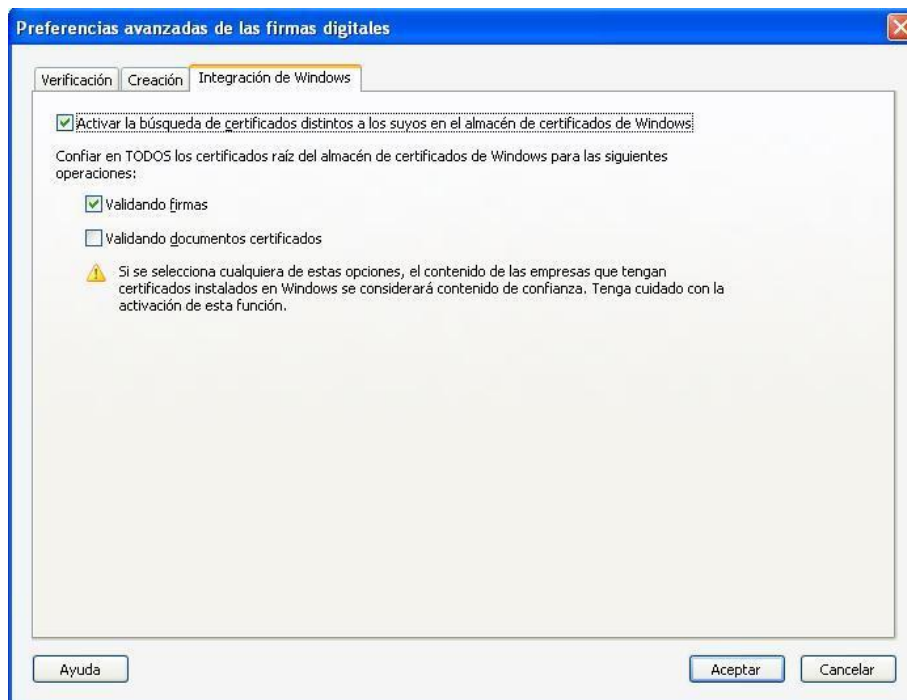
Preferencias avanzadas de las firmas digitales

Verificación | Creación | Integración de Windows

Activar la búsqueda de certificados distintos a los suyos en el almacén de certificados de Windows

Confiar en TODOS los certificados raíz del almacén de certificados de Windows para las siguientes operaciones:

Validando firmas

Validando documentos certificados

Si se selecciona cualquiera de estas opciones, el contenido de las empresas que tengan certificados instalados en Windows se considerará contenido de confianza. Tenga cuidado con la activación de esta función.

Ayuda

Aceptar

Cancelar